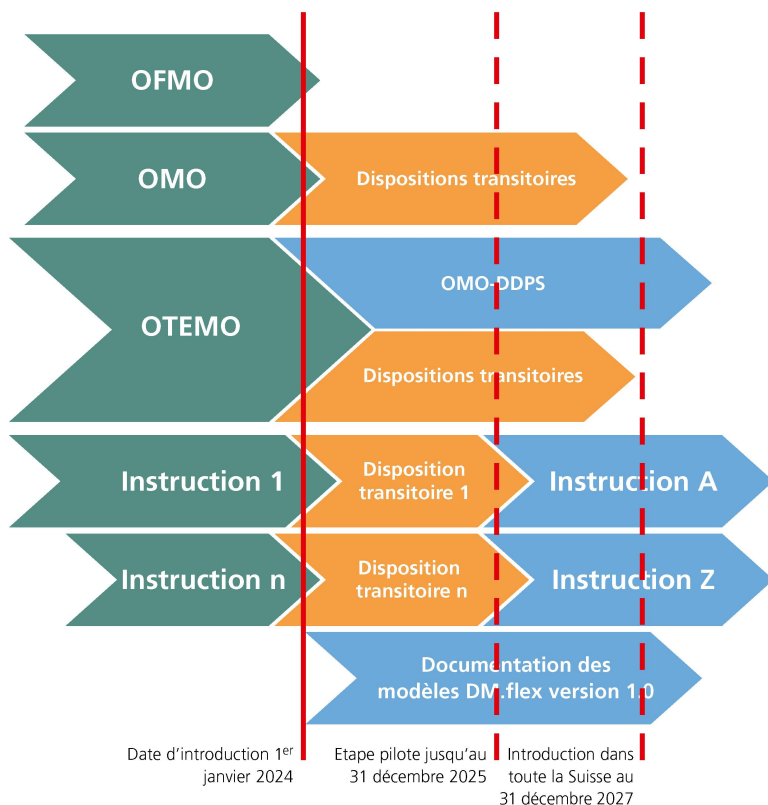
OFMO

OMO

Dispositions transitoires

OMO-DDPS

OTEMO

Dispositions transitoires

Instruction 1

Disposition transitoire 1

Instruction A

Instruction n

Disposition transitoire n

Instruction Z

Documentation des modèles DM.flex version 1.0

Date d'introduction 1$^{er}$ janvier 2024

Etape pilote jusqu'au 31 décembre 2025

Introduction dans toute la Suisse au 31 décembre 2027